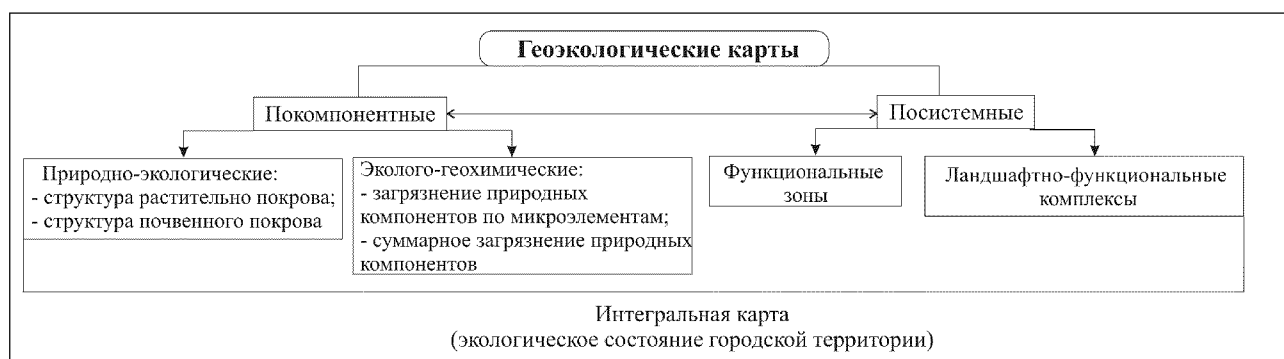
Геоэкологические карты

Покомпонентные

Посистемные

Природно-экологические:
- структура растительно покрова;
- структура почвенного покрова

Эколого-геохимические:
- загрязнение природных компонентов по микроэлементам;
- суммарное загрязнение природных компонентов

Функциональные зоны

Ландшафтно-функциональные комплексы

Интегральная карта
(экологическое состояние городской территории)